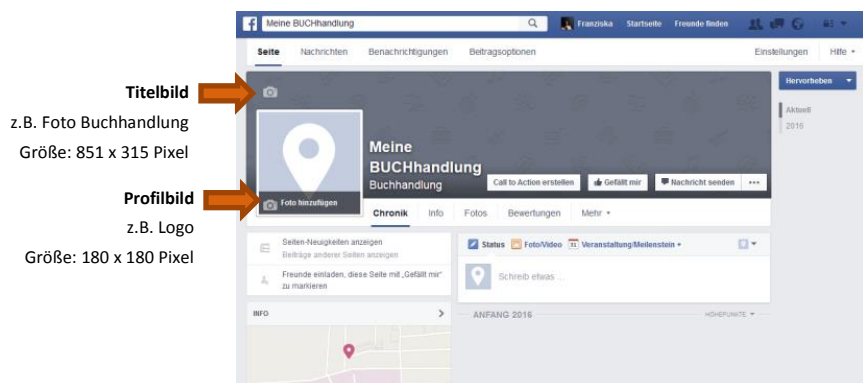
Titelbild
z.B. Foto Buchhandlung
Größe: 851 x 315 Pixel

Profilbild
z.B. Logo
Größe: 180 x 180 Pixel

Meine BUCHhandlung

Franziska Startseite Freunde finden

Seite Nachrichten Benachrichtigungen Beitragsoptionen Einstellungen Hilfe

Hervorheben

Aktuell
2016

Meine BUCHhandlung
Buchhandlung

Call to Action erstellen Gefällt mir Nachricht senden ...

Foto hinzufügen

Chronik Info Fotos Bewertungen Mehr

Seiten-Neuigkeiten anzeigen
Beiträge anderer Seiten anzeigen

Freunde einladen, diese Seite mit „Gefällt mir" zu markieren

Status Foto/Video Veranstaltung/Meilenstein +

Schreib etwas ...

INFO

ANFANG 2016

HÖHEPUNKTE